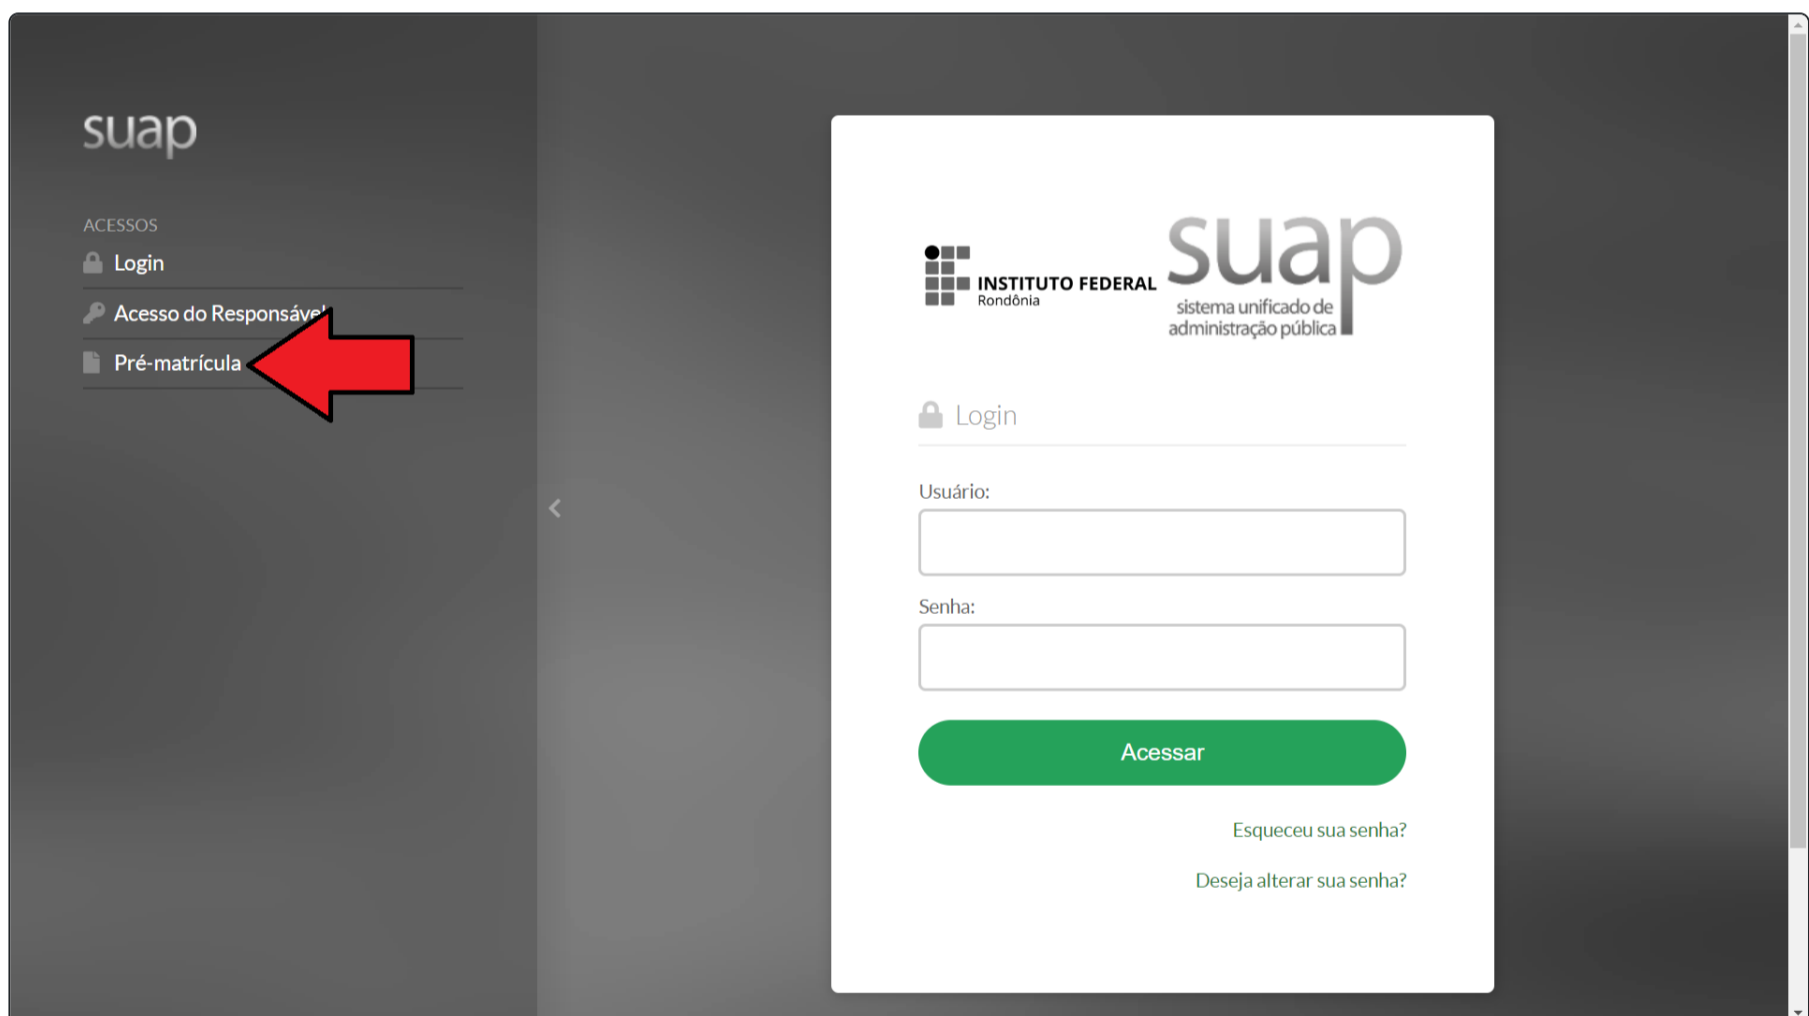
suap

ACESSOS

Login

Acesso do Responsáve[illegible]

Pré-matrícula

INSTITUTO FEDERAL
Rondônia

suap
sistema unificado de administração pública

Login

Usuário:

Senha:

Acessar

Esqueceu sua senha?

Deseja alterar sua senha?